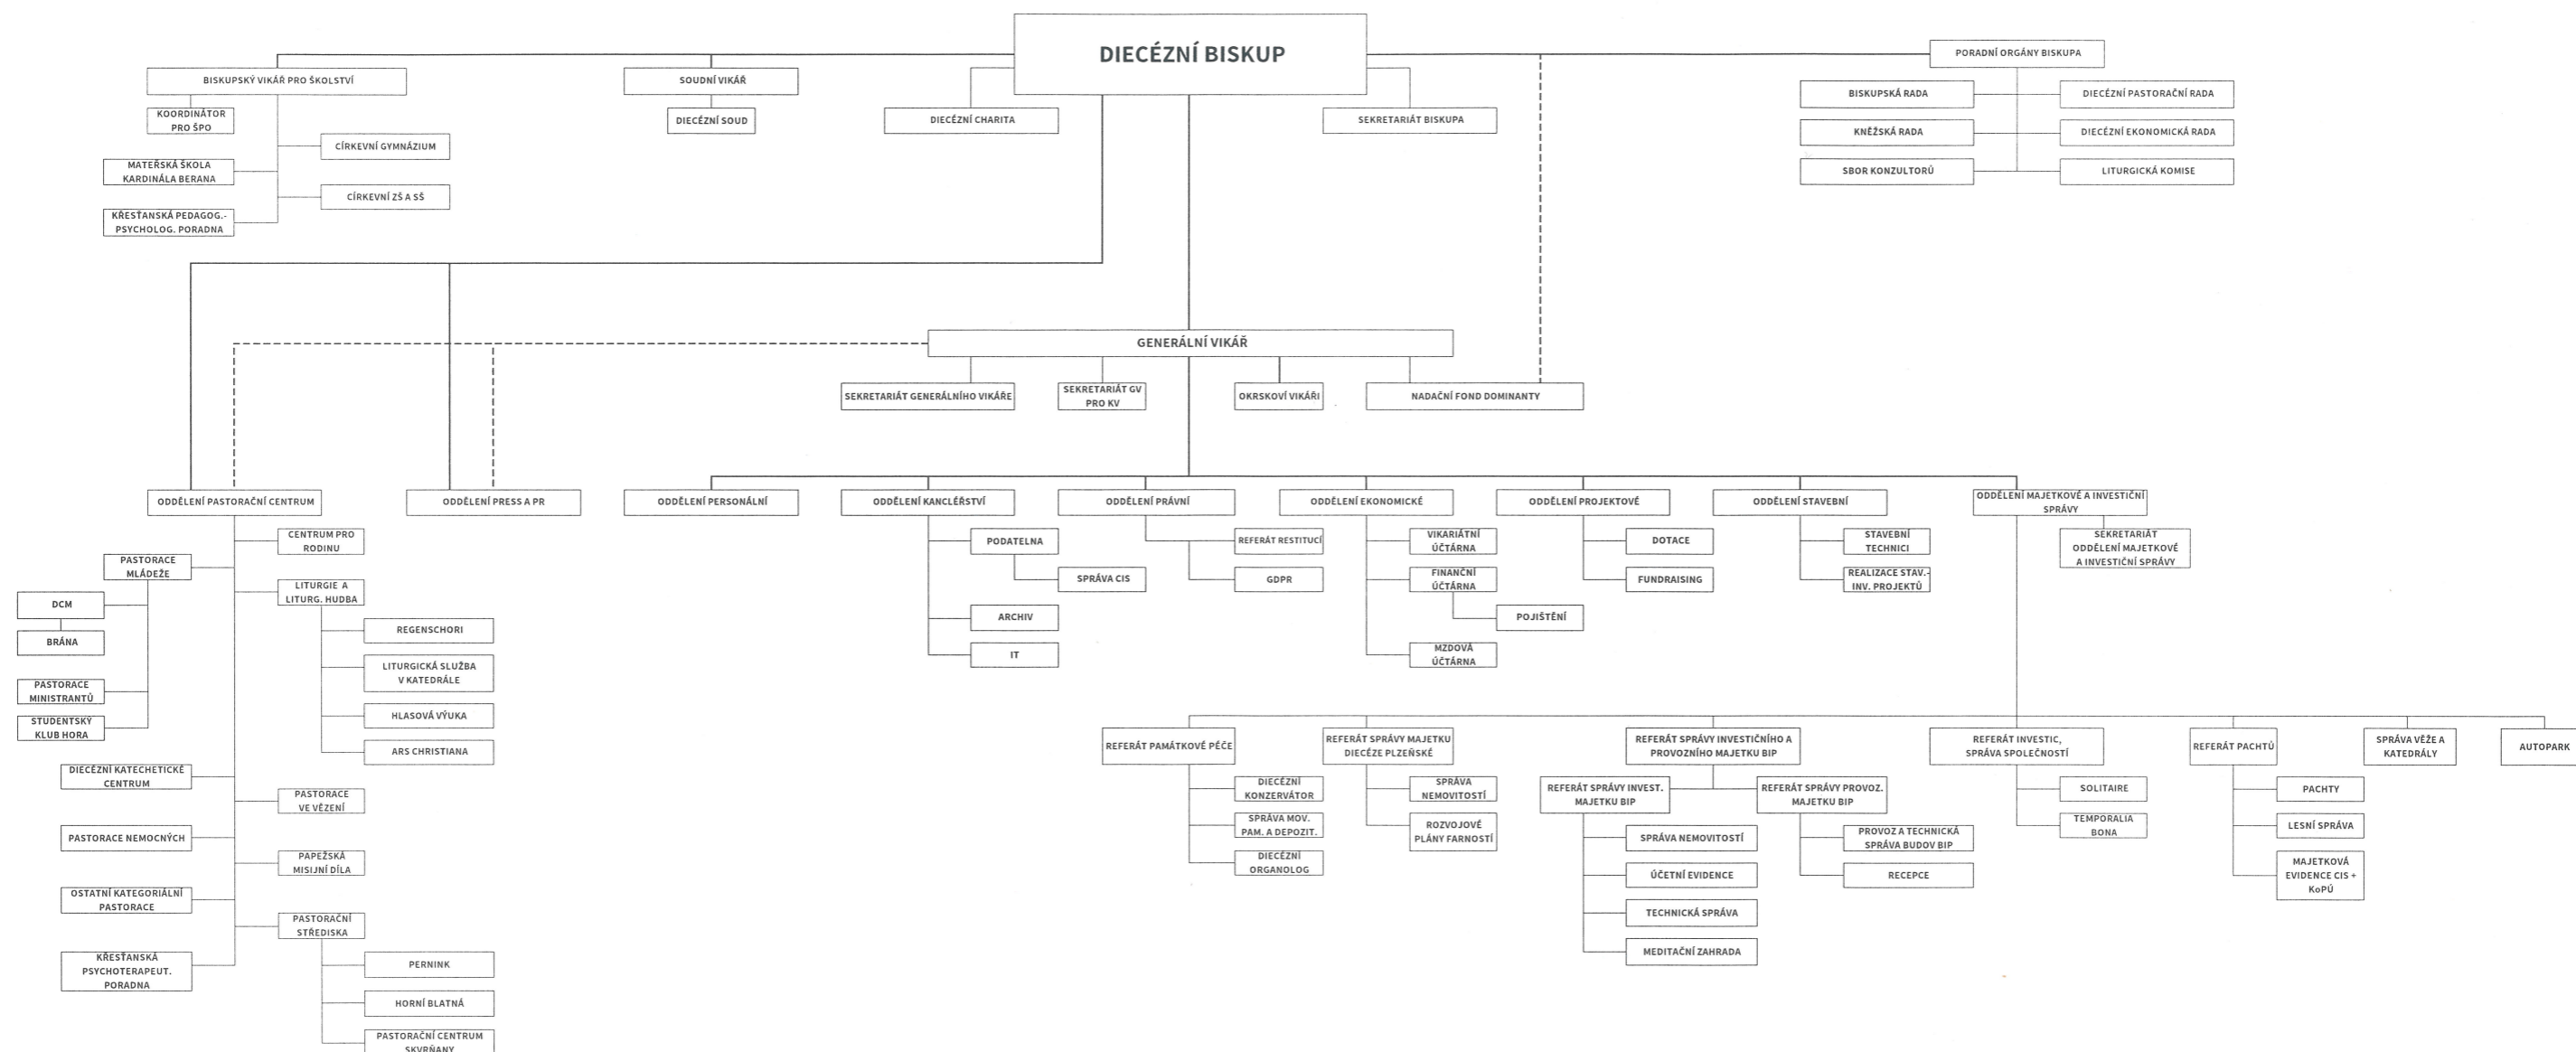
DIECÉZNÍ BISKUP

BISKUPSKÝ VIKÁŘ PRO ŠKOLSTVÍ

KOORDINÁTOR PRO ŠPO

MATEŘSKÁ ŠKOLA KARDINÁLA BERANA

KŘESŤANSKÁ PEDAGOG.-PSYCHOLOG. PORADNA

CÍRKEVNÍ GYMNÁZIUM

CÍRKEVNÍ ZŠ A SŠ

SOUDNÍ VIKÁŘ

DIECÉZNÍ SOUD

DIECÉZNÍ CHARITA

SEKRETARIÁT BISKUPA

PORADNÍ ORGÁNY BISKUPA

BISKUPSKÁ RADA

KNĚŽSKÁ RADA

SBOR KONZULTORŮ

DIECÉZNÍ PASTORAČNÍ RADA

DIECÉZNÍ EKONOMICKÁ RADA

LITURGICKÁ KOMISE

GENERÁLNÍ VIKÁŘ

SEKRETARIÁT GENERÁLNÍHO VIKÁŘE

SEKRETARIÁT GV PRO KV

OKRSKOVÍ VIKÁŘI

NADAČNÍ FOND DOMINANTY

ODDĚLENÍ PASTORAČNÍ CENTRUM

ODDĚLENÍ PRESS A PR

ODDĚLENÍ PERSONÁLNÍ

ODDĚLENÍ KANCLÉŘSTVÍ

ODDĚLENÍ PRÁVNÍ

ODDĚLENÍ EKONOMICKÉ

ODDĚLENÍ PROJEKTOVÉ

ODDĚLENÍ STAVEBNÍ

ODDĚLENÍ MAJETKOVÉ A INVESTIČNÍ SPRÁVY

CENTRUM PRO RODINU

PASTORACE MLÁDEŽE

DCM

BRÁNA

PASTORACE MINISTRANTŮ

STUDENTSKÝ KLUB HORA

LITURGIE A LITURG. HUDBA

REGENSCHORI

LITURGICKÁ SLUŽBA V KATEDRÁLE

HLASOVÁ VÝUKA

ARS CHRISTIANA

DIECÉZNÍ KATECHETICKÉ CENTRUM

PASTORACE VE VĚZENÍ

PASTORACE NEMOCNÝCH

PAPEŽSKÁ MISIJNÍ DÍLA

OSTATNÍ KATEGORIÁLNÍ PASTORACE

PASTORAČNÍ STŘEDISKA

KŘESŤANSKÁ PSYCHOTERAPEUT. PORADNA

PERNINK

HORNÍ BLATNÁ

PASTORAČNÍ CENTRUM SKVRŇANY

PODATELNA

SPRÁVA CIS

ARCHIV

IT

REFERÁT RESTITUCÍ

GDPR

VIKARIÁTNÍ ÚČTÁRNA

FINANČNÍ ÚČTÁRNA

POJIŠTĚNÍ

MZDOVÁ ÚČTÁRNA

DOTACE

FUNDRAISING

STAVEBNÍ TECHNICI

REALIZACE STAV.-INV. PROJEKTŮ

SEKRETARIÁT ODDĚLENÍ MAJETKOVÉ A INVESTIČNÍ SPRÁVY

REFERÁT PAMÁTKOVÉ PÉČE

DIECÉZNÍ KONZERVÁTOR

SPRÁVA MOV. PAM. A DEPOZIT.

DIECÉZNÍ ORGANOLOG

REFERÁT SPRÁVY MAJETKU DIECÉZE PLZEŇSKÉ

SPRÁVA NEMOVITOSTÍ

ROZVOJOVÉ PLÁNY FARNOSTÍ

REFERÁT SPRÁVY INVESTIČNÍHO A PROVOZNÍHO MAJETKU BIP

REFERÁT SPRÁVY INVEST. MAJETKU BIP

SPRÁVA NEMOVITOSTÍ

ÚČETNÍ EVIDENCE

TECHNICKÁ SPRÁVA

MEDITAČNÍ ZAHRADA

REFERÁT SPRÁVY PROVOZ. MAJETKU BIP

PROVOZ A TECHNICKÁ SPRÁVA BUDOV BIP

RECEPCE

REFERÁT INVESTIC, SPRÁVA SPOLEČNOSTÍ

SOLITAIRE

TEMPORALIA BONA

REFERÁT PACHTŮ

PACHTY

LESNÍ SPRÁVA

MAJETKOVÁ EVIDENCE CIS + KoPÚ

SPRÁVA VĚŽE A KATEDRÁLY

AUTOPARK